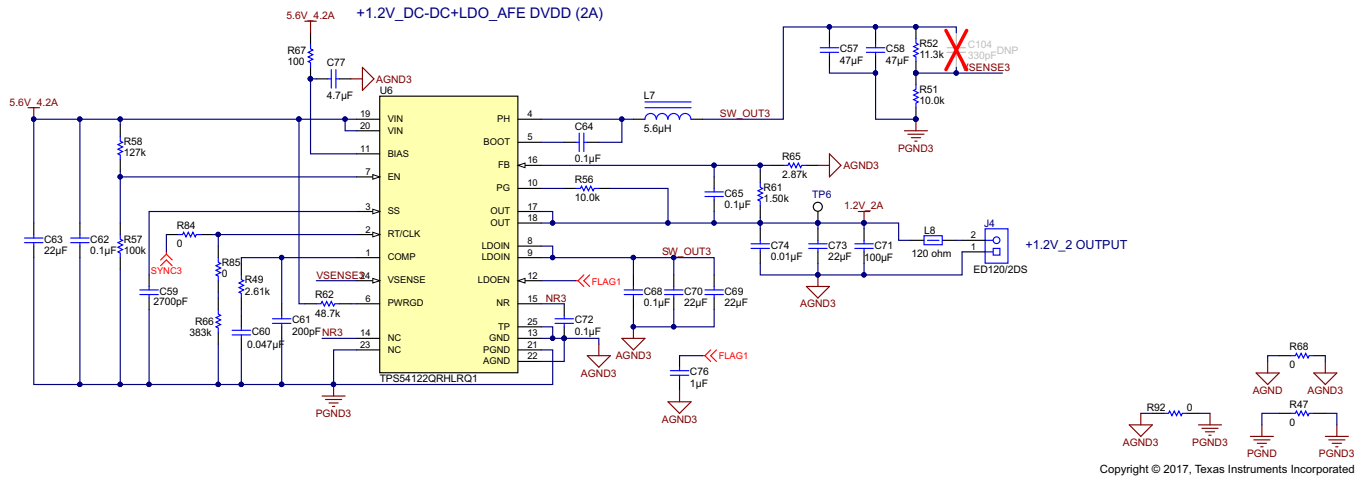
+1.2V_DC-DC+LDO_AFE DVDD (2A)

5.6V_4.2A
R67
100
C77
4.7µF
AGND3
U6
5.6V_4.2A
19 VIN
20 VIN
11 BIAS
7 EN
3 SS
2 RT/CLK
1 COMP
24 VSENSE
6 PWRGD
14 NC
23 NC
4 PH
5 BOOT
16 FB
10 PG
17 OUT
18 OUT
8 LDOIN
9 LDOIN
12 LDOEN
15 NR
25 TP
13 GND
21 PGND
22 AGND
TPS54122QRHLRQ1
R58
127k
C63
22µF
C62
0.1µF
R57
100k
R84
0
SYNC3
C59
2700pF
R85
0
R66
383k
R49
2.61k
C60
0.047µF
C61
200pF
VSENSE3
R62
48.7k
NR3
PGND3
L7
5.6µH
SW_OUT3
C64
0.1µF
C57
47µF
C58
47µF
R52
11.3k
C104
330pF DNP
VSENSE3
R51
10.0k
PGND3
R65
2.87k
AGND3
R56
10.0k
C65
0.1µF
R61
1.50k
TP6
1.2V_2A
L8
120 ohm
J4
2
1
ED120/2DS
+1.2V_2 OUTPUT
C74
0.01µF
C73
22µF
C71
100µF
AGND3
SW_OUT3
FLAG1
C68
0.1µF
C70
22µF
C69
22µF
AGND3
NR3
C72
0.1µF
AGND3
FLAG1
C76
1µF
AGND3
R92
0
AGND3
PGND3
R68
0
AGND
AGND3
R47
0
PGND
PGND3
Copyright © 2017, Texas Instruments Incorporated